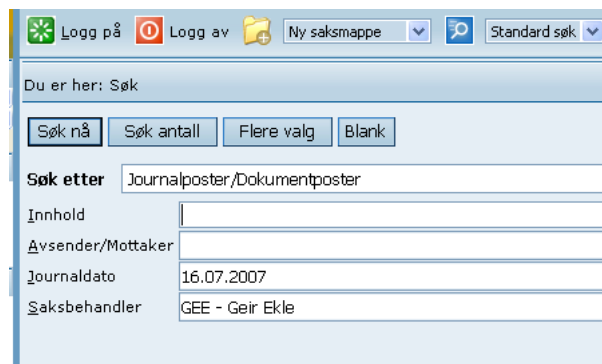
Logg på Logg av Ny saksmappe Standard søk

Du er her: Søk

Søk nå Søk antall Flere valg Blank

Søk etter Journalposter/Dokumentposter

Innhold

Avsender/Mottaker

Journaldato 16.07.2007

Saksbehandler GEE - Geir Ekle